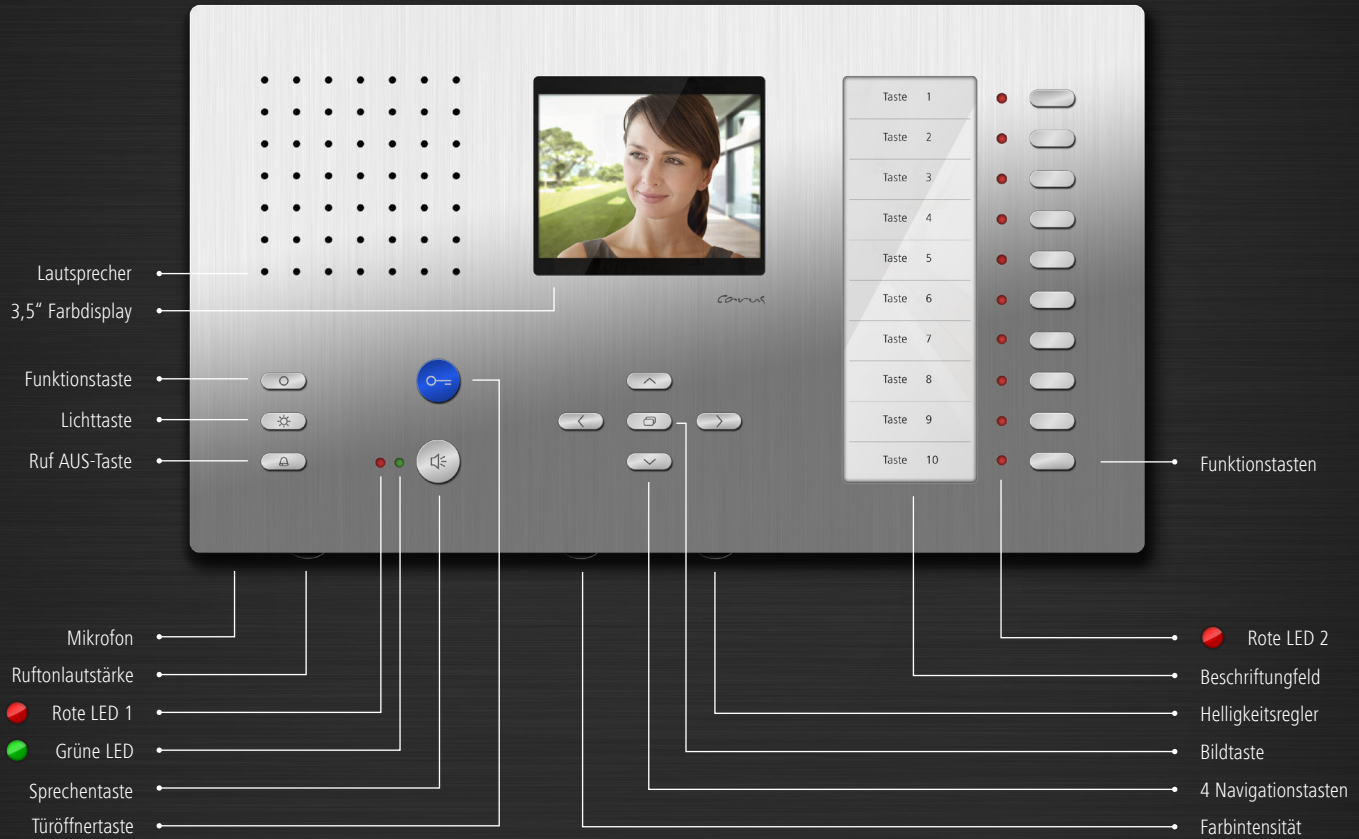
Lautsprecher
3,5“ Farbdisplay
Funktionstaste
Lichttaste
Ruf AUS-Taste

Taste 1
Taste 2
Taste 3
Taste 4
Taste 5
Taste 6
Taste 7
Taste 8
Taste 9
Taste 10

Funktionstasten

Mikrofon
Ruftonlautstärke
Rote LED 1
Grüne LED
Sprechentaste
Türöffnertaste

Rote LED 2
Beschriftungfeld
Helligkeitsregler
Bildtaste
4 Navigationstasten
Farbintensität